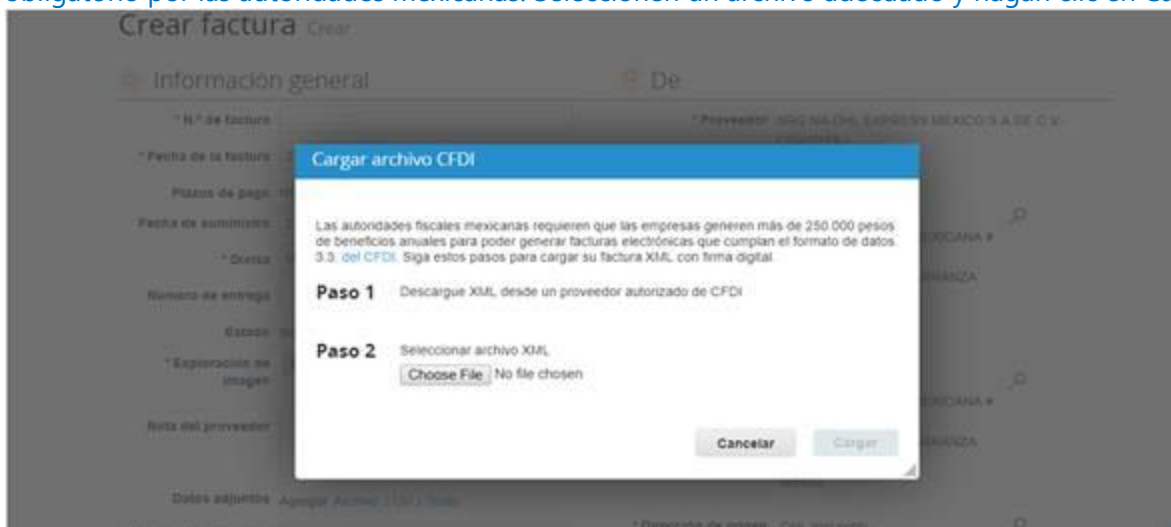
obligatorio por las autoridades mexicanas. Seleccionen un archivo adecuado y hagan clic en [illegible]

Crear factura Crear

Información general

De

* N.º de factura

* Proveedor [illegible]

* Fecha de la factura

Plazos de pago

Fecha de suministro

* Divisa

Número de entrega

Estado

* Exploración de imagen

Nota del proveedor

Datos adjuntos Agregar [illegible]

Cargar archivo CFDI

Las autoridades fiscales mexicanas requieren que las empresas generen más de 250 000 pesos de beneficios anuales para poder generar facturas electrónicas que cumplan el formato de datos 3.3. del CFDI. Siga estos pasos para cargar su factura XML con firma digital.

Paso 1 Descargue XML desde un proveedor autorizado de CFDI

Paso 2 Seleccionar archivo XML

Choose File No file chosen

Cancelar Cargar